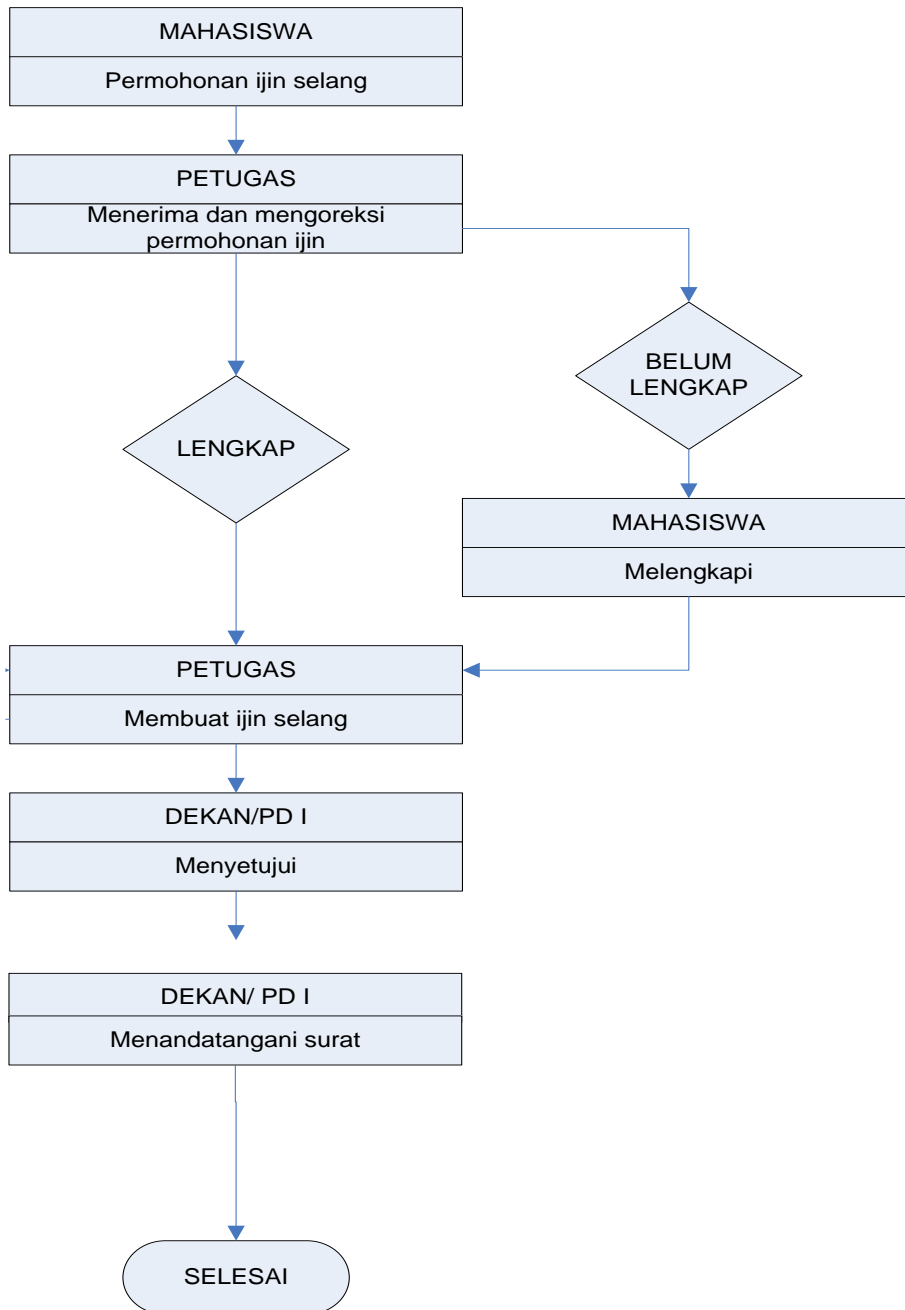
MAHASISWA

Permohonan ijin selang

PETUGAS

Menerima dan mengoreksi permohonan ijin

BELUM LENGKAP

LENGKAP

MAHASISWA

Melengkapi

PETUGAS

Membuat ijin selang

DEKAN/PD I

Menyetujui

DEKAN/ PD I

Menandatangani surat

SELESAI